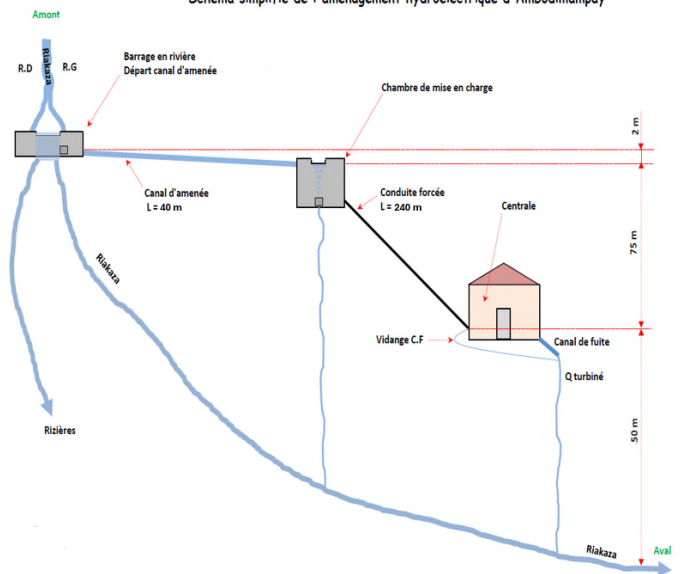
Schéma simplifié de l'aménagement hydroélectrique d'Ambodiampay

Amont

Riakaza

R.D

R.G

Barrage en rivière
Départ canal d'amenée

Chambre de mise en charge

2 m

Canal d'amenée
L = 40 m

Conduite forcée
L = 240 m

Centrale

75 m

Riakaza

Vidange C.F

Canal de fuite

Q turbiné

Rizières

50 m

Riakaza

Aval